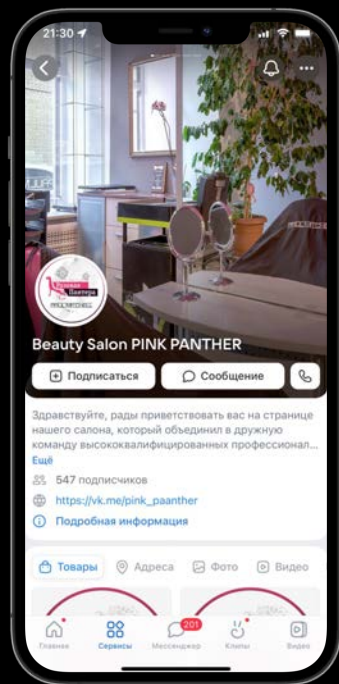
21:30

Розовая Пантера

Beauty Salon PINK PANTHER

Подписаться

Сообщение

Здравствуйте, рады приветствовать вас на странице нашего салона, который объединил в дружную команду высококвалифицированных профессионал...

Ещё

547 подписчиков

https://vk.me/pink_paanther

Подробная информация

Товары

Адреса

Фото

Видео

Главная

Сервисы

201

Мессенджер

Клипы

Видео